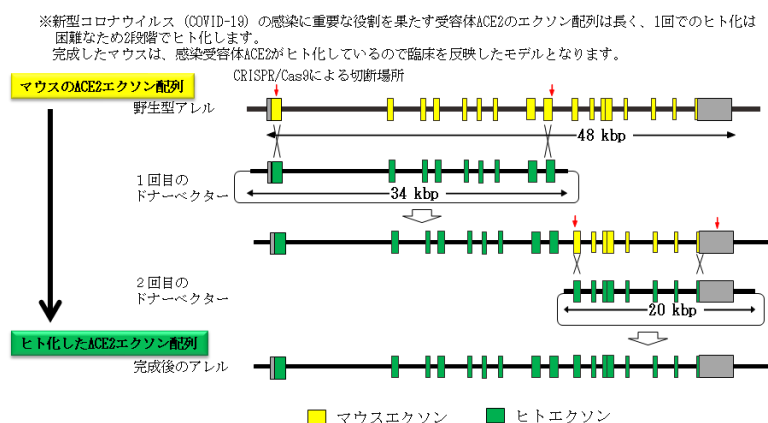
※新型コロナウイルス（COVID-19）の感染に重要な役割を果たす受容体ACE2のエクソン配列は長く、1回でのヒト化は困難なため2段階でヒト化します。
完成したマウスは、感染受容体ACE2がヒト化しているので臨床を反映したモデルとなります。

マウスのACE2エクソン配列

CRISPR/Cas9による切断場所

野生型アレル

48 kbp

１回目の
ドナーベクター

34 kbp

２回目の
ドナーベクター

20 kbp

ヒト化したACE2エクソン配列

完成後のアレル

マウスエクソン　ヒトエクソン